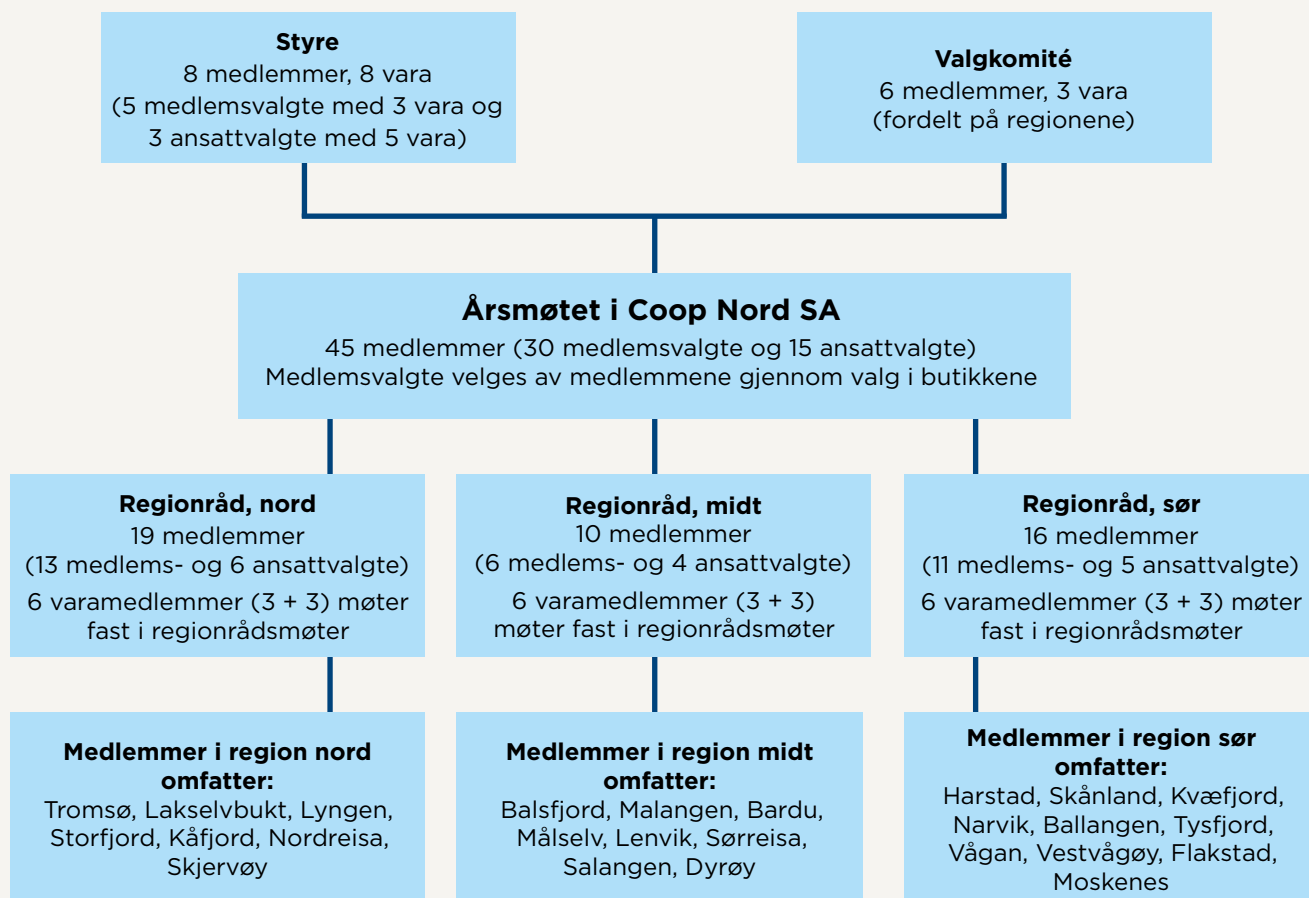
**Styre**
8 medlemmer, 8 vara
(5 medlemsvalgte med 3 vara og 3 ansattvalgte med 5 vara)

**Valgkomité**
6 medlemmer, 3 vara
(fordelt på regionene)

**Årsmøtet i Coop Nord SA**
45 medlemmer (30 medlemsvalgte og 15 ansattvalgte)
Medlemsvalgte velges av medlemmene gjennom valg i butikkene

**Regionråd, nord**
19 medlemmer
(13 medlems- og 6 ansattvalgte)
6 varamedlemmer (3 + 3) møter fast i regionrådsmøter

**Regionråd, midt**
10 medlemmer
(6 medlems- og 4 ansattvalgte)
6 varamedlemmer (3 + 3) møter fast i regionrådsmøter

**Regionråd, sør**
16 medlemmer
(11 medlems- og 5 ansattvalgte)
6 varamedlemmer (3 + 3) møter fast i regionrådsmøter

**Medlemmer i region nord omfatter:**
Tromsø, Lakselvbukt, Lyngen, Storfjord, Kåfjord, Nordreisa, Skjervøy

**Medlemmer i region midt omfatter:**
Balsfjord, Malangen, Bardu, Målselv, Lenvik, Sørreisa, Salangen, Dyrøy

**Medlemmer i region sør omfatter:**
Harstad, Skånland, Kvæfjord, Narvik, Ballangen, Tysfjord, Vågan, Vestvågøy, Flakstad, Moskenes